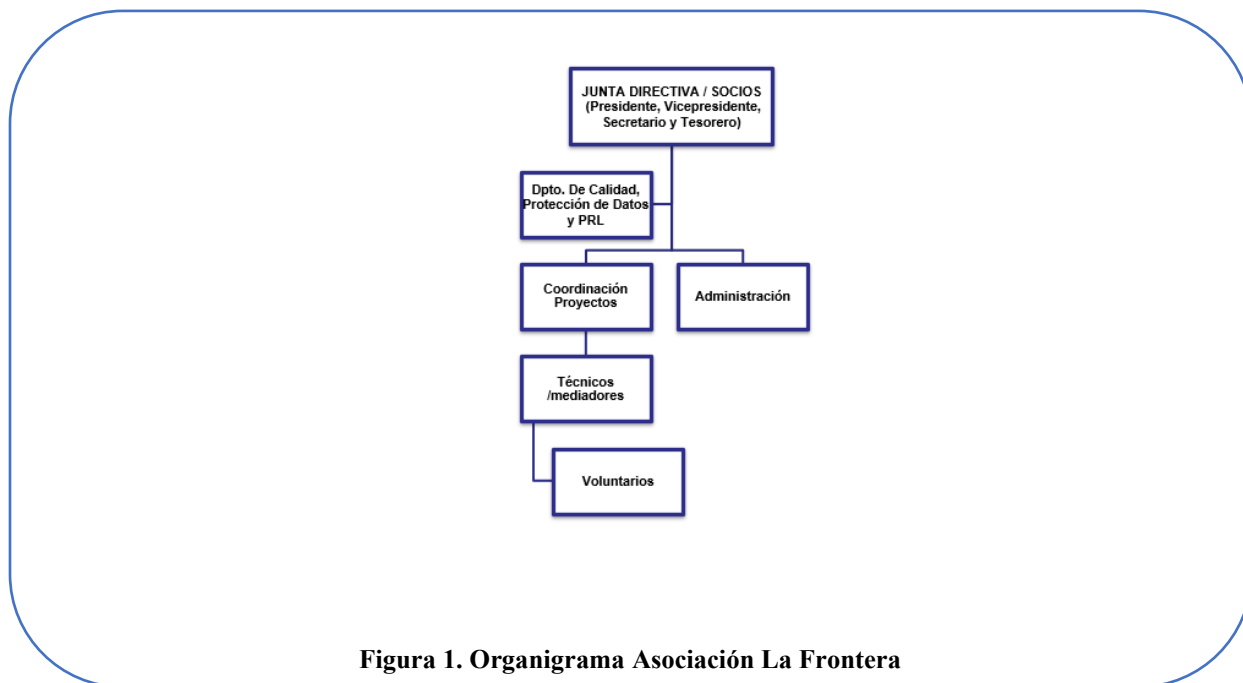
JUNTA DIRECTIVA / SOCIOS (Presidente, Vicepresidente, Secretario y Tesorero)

Dpto. De Calidad, Protección de Datos y PRL

Coordinación Proyectos

Administración

Técnicos /mediadores

Voluntarios

Figura 1. Organigrama Asociación La Frontera